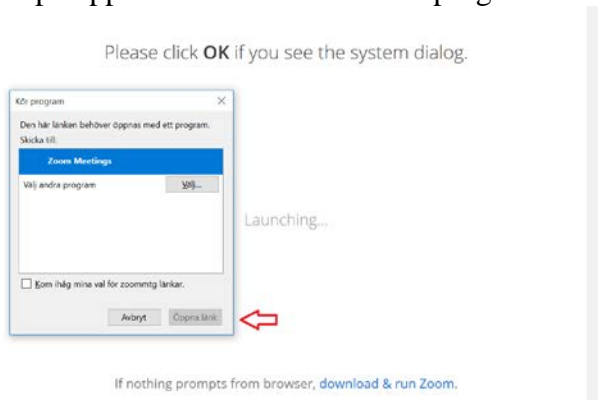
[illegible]

Please click **OK** if you see the system dialog.

Kör program

Den här länken behöver öppnas med ett program.
Skicka till:

Zoom Meetings

Välj andra program

Välj...

Launching...

Kom ihåg mina val för zoommtg länkar.

Avbryt

Öppna länk

If nothing prompts from browser, download & run Zoom.